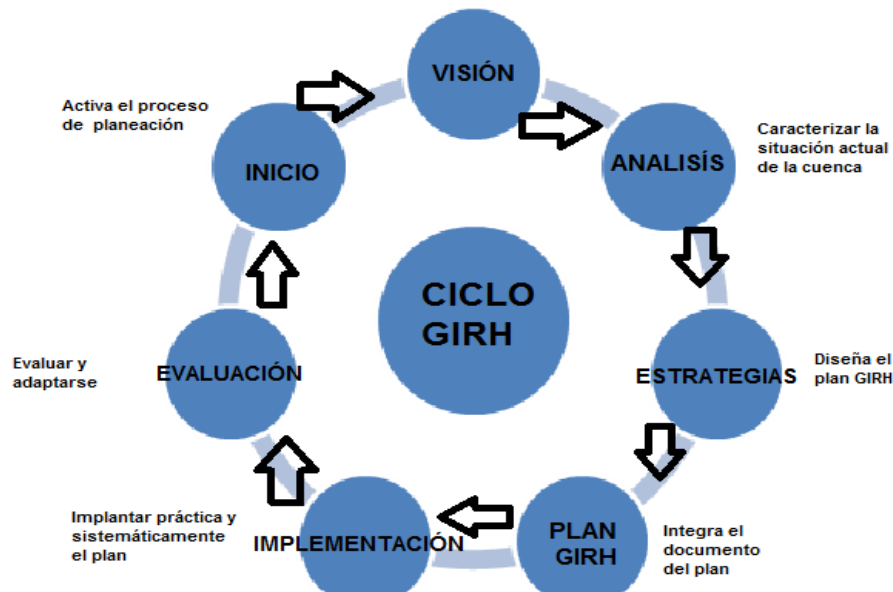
VISIÓN

Activa el proceso de planeación

INICIO

ANALISÍS

Caracterizar la situación actual de la cuenca

CICLO GIRH

Evaluar y adaptarse

EVALUACIÓN

ESTRATEGIAS

Diseña el plan GIRH

Implantar práctica y sistemáticamente el plan

IMPLEMENTACIÓN

PLAN GIRH

Integra el documento del plan